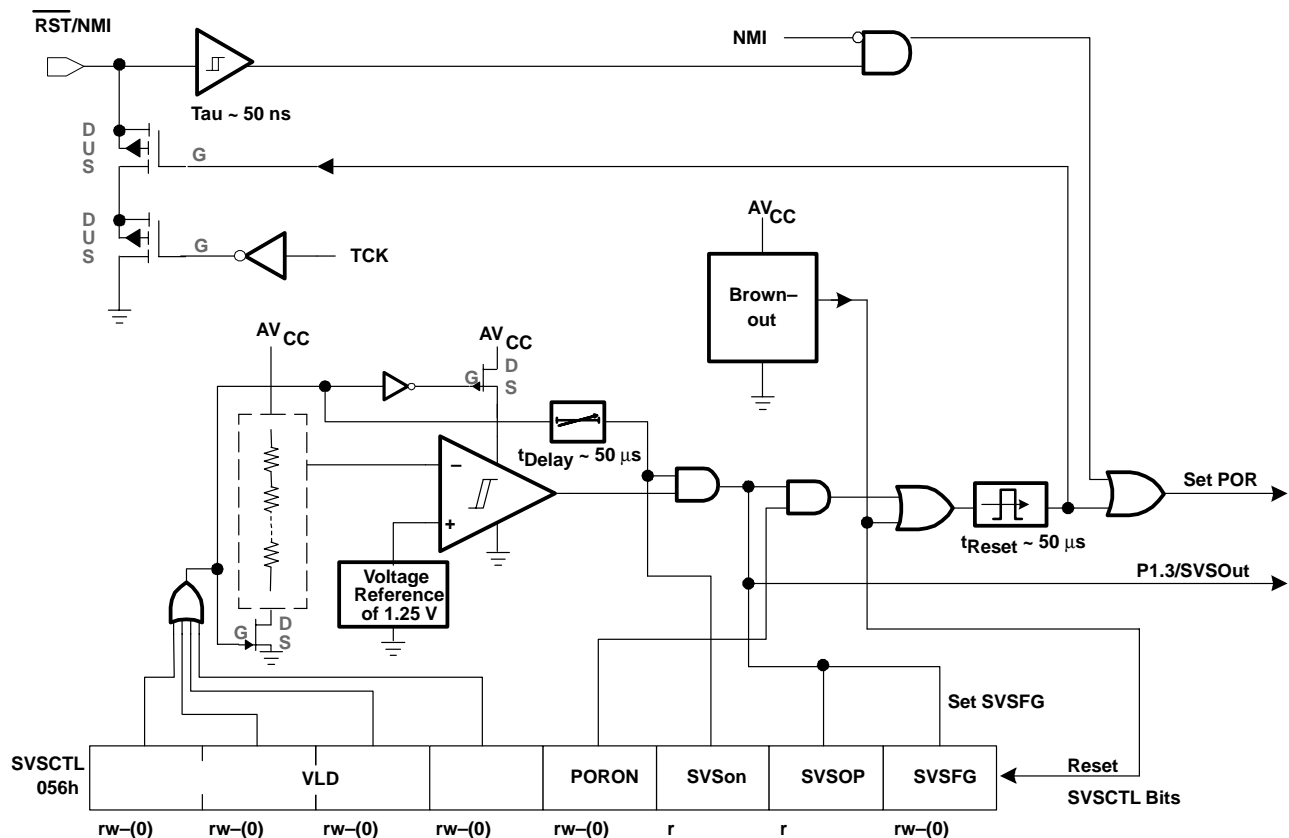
$\overline{RST}$/NMI

NMI

Tau ~ 50 ns

D
U
S

G

D
U
S

G

TCK

AV$_{CC}$

Brown–
out

AV$_{CC}$

AV$_{CC}$
D
S

G

t$_{Delay}$ ~ 50 µs

–

+

Voltage
Reference
of 1.25 V

G
D
S

Set POR

t$_{Reset}$ ~ 50 µs

P1.3/SVSOut

Set SVSFG

| SVSCTL 056h | | VLD | | | PORON | SVSon | SVSOP | SVSFG |
|---|---|---|---|---|---|---|---|---|
| | rw–(0) | rw–(0) | rw–(0) | rw–(0) | rw–(0) | r | r | rw–(0) |

Reset

SVSCTL Bits